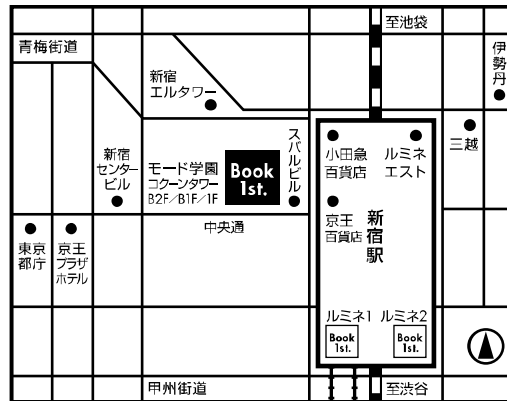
至池袋

青梅街道

伊勢丹

新宿
エルタワー

新宿
センター
ビル

モード学園
コクーンタワー
B2F/B1F/1F

Book
1st.

スバルビル

小田急
百貨店

ルミネ
エスト

三越

京王
百貨店

新
宿
駅

中央通

東京
都庁

京王
プラザ
ホテル

ルミネ1

ルミネ2

Book
1st.

Book
1st.

甲州街道

至渋谷